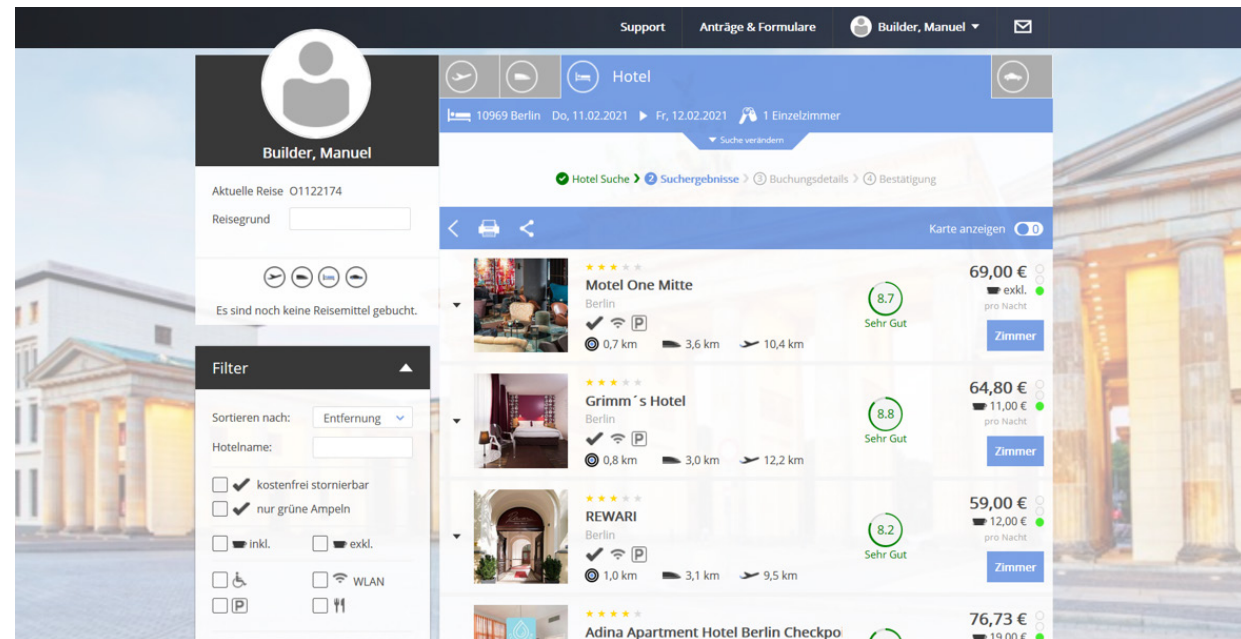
Support Anträge & Formulare Builder, Manuel

Builder, Manuel

Aktuelle Reise O1122174

Reisegrund

Es sind noch keine Reisemittel gebucht.

Filter

Sortieren nach: Entfernung

Hotelname:

kostenfrei stornierbar

nur grüne Ampeln

inkl.

exkl.

WLAN

P

Hotel

10969 Berlin Do, 11.02.2021 ▶ Fr, 12.02.2021 1 Einzelzimmer

Suche verändern

Hotel Suche › 2 Suchergebnisse › 3 Buchungsdetails › 4 Bestätigung

Karte anzeigen

Motel One Mitte
Berlin
P
0,7 km 3,6 km 10,4 km
8.7
Sehr Gut
69,00 €
exkl.
pro Nacht
Zimmer

Grimm´s Hotel
Berlin
P
0,8 km 3,0 km 12,2 km
8.8
Sehr Gut
64,80 €
11,00 €
pro Nacht
Zimmer

REWARI
Berlin
P
1,0 km 3,1 km 9,5 km
8.2
Sehr Gut
59,00 €
12,00 €
pro Nacht
Zimmer

Adina Apartment Hotel Berlin Checkpo
76,73 €
19,00 €